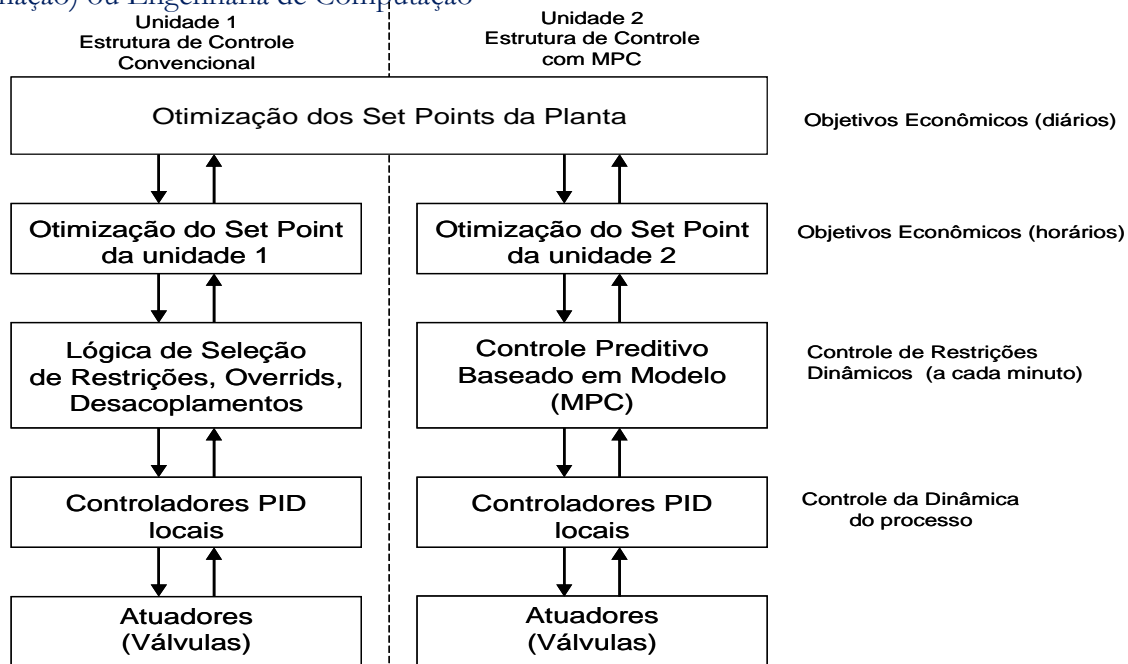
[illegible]ação) ou Engenharia de Computação

Unidade 1
Estrutura de Controle Convencional

Unidade 2
Estrutura de Controle com MPC

Otimização dos Set Points da Planta

Objetivos Econômicos (diários)

Otimização do Set Point da unidade 1

Otimização do Set Point da unidade 2

Objetivos Econômicos (horários)

Lógica de Seleção de Restrições, Overrids, Desacoplamentos

Controle Preditivo Baseado em Modelo (MPC)

Controle de Restrições Dinâmicos (a cada minuto)

Controladores PID locais

Controladores PID locais

Controle da Dinâmica do processo

Atuadores (Válvulas)

Atuadores (Válvulas)